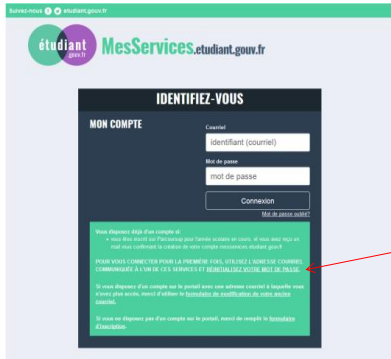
Suivez-nous f @ etudiant.gouv.fr

étudiant gouv.fr MesServices.etudiant.gouv.fr

IDENTIFIEZ-VOUS

MON COMPTE

Courriel

identifiant (courriel)

Mot de passe

mot de passe

Connexion

Mot de passe oublié?

Vous disposez déjà d'un compte si:
• vous êtes inscrit sur Parcoursup pour l'année scolaire en cours, et vous avez reçu un mail vous confirmant la création de votre compte messervices.etudiant.gouv.fr

POUR VOUS CONNECTER POUR LA PREMIÈRE FOIS, UTILISEZ L'ADRESSE COURRIEL COMMUNIQUÉE À L'UN DE CES SERVICES ET RÉINITIALISEZ VOTRE MOT DE PASSE.

Si vous disposez d'un compte sur le portail avec une adresse courriel à laquelle vous n'avez plus accès, merci d'utiliser le formulaire de modification de votre ancien courriel.

Si vous ne disposez pas d'un compte sur le portail, merci de remplir le formulaire d'inscription.